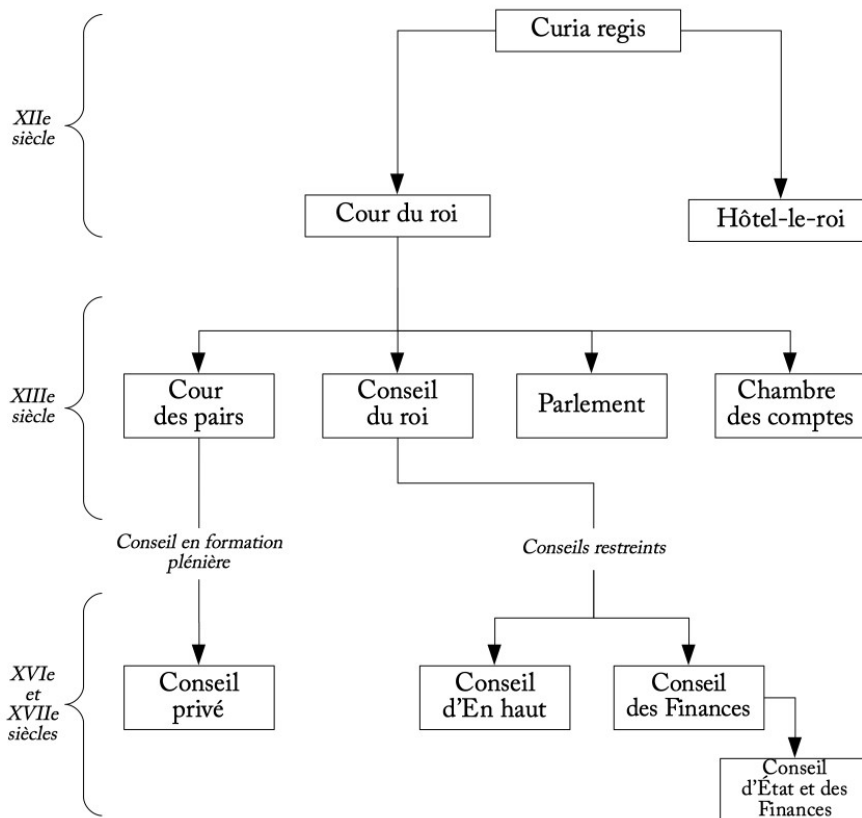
XIIe siècle

Curia regis

Cour du roi

Hôtel-le-roi

XIIIe siècle

Cour des pairs

Conseil du roi

Parlement

Chambre des comptes

Conseil en formation plénière

Conseils restreints

XVIe et XVIIe siècles

Conseil privé

Conseil d'En haut

Conseil des Finances

Conseil d'État et des Finances